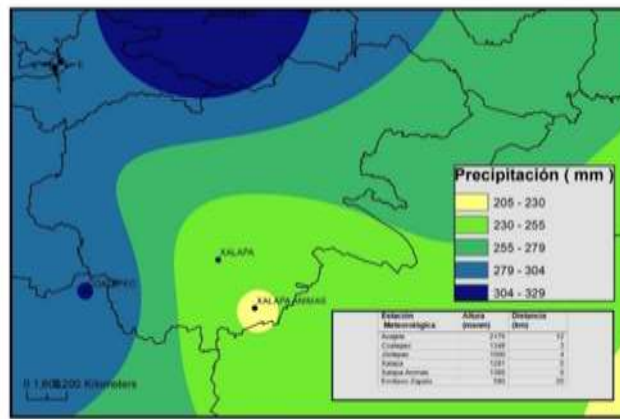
Precipitación ( mm )

205 - 230

230 - 255

255 - 279

279 - 304

304 - 329

XALAPA

XALAPA ANIMAS

COATEPEC

| Estación Meteorológica | Altura (msnm) | Distancia (km) |
|---|---|---|
| Acajete | 2170 | 12 |
| Coatepec | 1240 | 3 |
| Jilotepec | 1550 | 4 |
| Xalapa | 1281 | 3 |
| Xalapa Animas | 1360 | 0 |
| Emiliano Zapata | 990 | 20 |

0 1.603.200 Kilometers